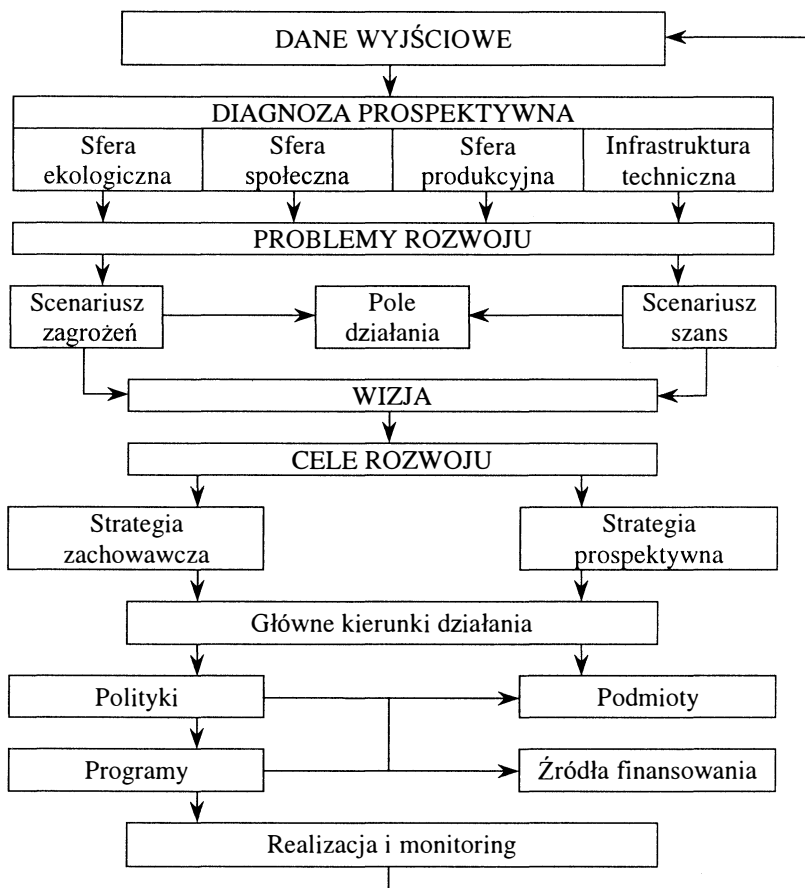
DANE WYJŚCIOWE

DIAGNOZA PROSPEKTYWNA

Sfera ekologiczna

Sfera społeczna

Sfera produkcyjna

Infrastruktura techniczna

PROBLEMY ROZWOJU

Scenariusz zagrożeń

Pole działania

Scenariusz szans

WIZJA

CELE ROZWOJU

Strategia zachowawcza

Strategia prospektywna

Główne kierunki działania

Polityki

Podmioty

Programy

Źródła finansowania

Realizacja i monitoring